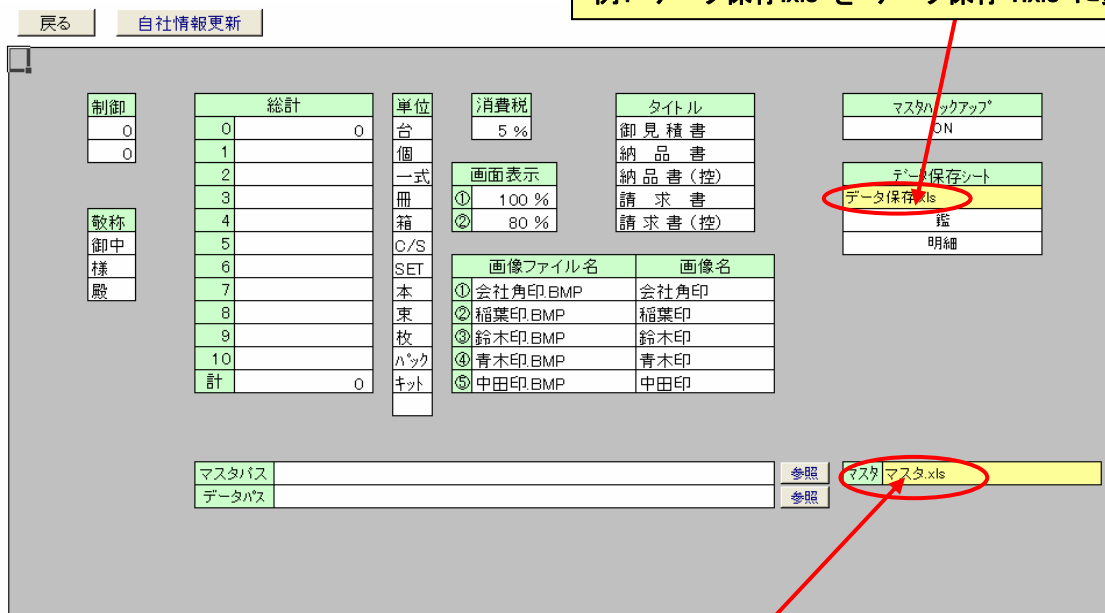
戻る　自社情報更新

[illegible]

| 制御 |
|---|
| 0 |
| 0 |

| 敬称 |
|---|
| 御中 |
| 様 |
| 殿 |

| 総計 | |
|---|---|
| 0 | 0 |
| 1 | |
| 2 | |
| 3 | |
| 4 | |
| 5 | |
| 6 | |
| 7 | |
| 8 | |
| 9 | |
| 10 | |
| 計 | 0 |

| 単位 |
|---|
| 台 |
| 個 |
| 一式 |
| 冊 |
| 箱 |
| C/S |
| SET |
| 本 |
| 束 |
| 枚 |
| ﾊﾟｯｸ |
| ｷｯﾄ |
| |

| 消費税 |
|---|
| 5 % |

| 画面表示 | |
|---|---|
| ① | 100 % |
| ② | 80 % |

| タイトル |
|---|
| 御見積書 |
| 納品書 |
| 納品書（控） |
| 請求書 |
| 請求書（控） |

| 画像ファイル名 | 画像名 |
|---|---|
| ①会社角印.BMP | 会社角印 |
| ②稲葉印.BMP | 稲葉印 |
| ③鈴木印.BMP | 鈴木印 |
| ④青木印.BMP | 青木印 |
| ⑤中田印.BMP | 中田印 |

| マスタﾊﾞｯｸｱｯﾌﾟ |
|---|
| ON |

| データ保存シート |
|---|
| データ保存.xls |
| 鑑 |
| 明細 |

| マスタパス | | 参照 |
|---|---|---|
| データﾊﾟｽ | | 参照 |

マスタ　マスタ.xls